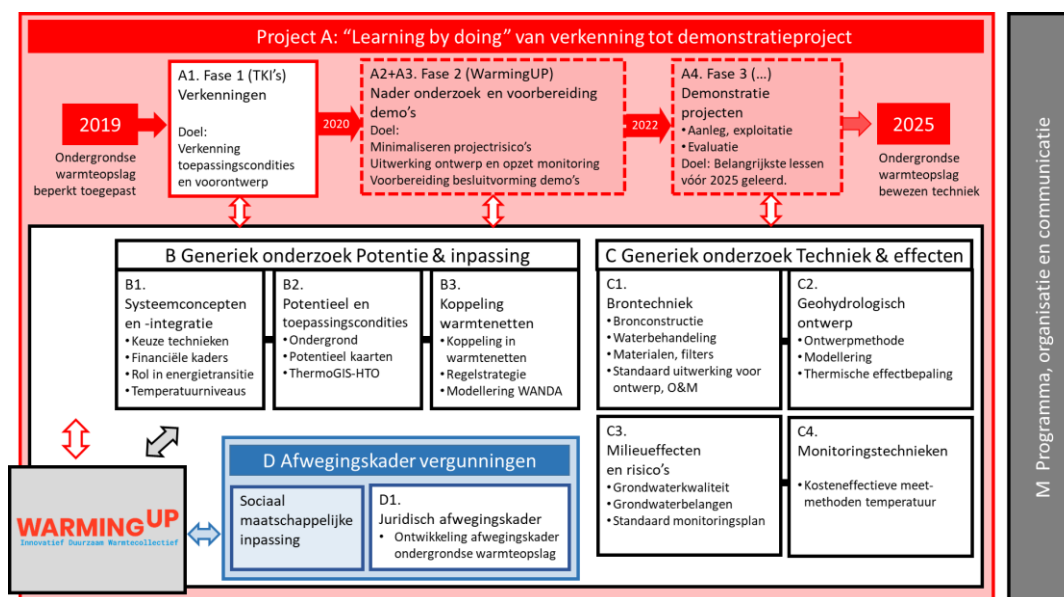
Project A: “Learning by doing” van verkenning tot demonstratieproject

2019

Ondergrondse warmteopslag beperkt toegepast

A1. Fase 1 (TKI's) Verkenningen

Doel: Verkenning toepassingscondities en voorontwerp

2020

A2+A3. Fase 2 (WarmingUP) Nader onderzoek en voorbereiding demo's
Doel:
Minimaliseren projectrisico's
Uitwerking ontwerp en opzet monitoring
Voorbereiding besluitvorming demo's

2022

A4. Fase 3 (...) Demonstratie projecten
• Aanleg, exploitatie
• Evaluatie
Doel: Belangrijkste lessen vóór 2025 geleerd.

2025

Ondergrondse warmteopslag bewezen techniek

B Generiek onderzoek Potentie & inpassing

B1. Systeemconcepten en -integratie
• Keuze technieken
• Financiële kaders
• Rol in energietransitie
• Temperatuurniveaus

B2. Potentieel en toepassingscondities
• Ondergrond
• Potentieel kaarten
• ThermoGIS-HTO

B3. Koppeling warmtenetten
• Koppeling in warmtenetten
• Regelstrategie
• Modellering WANDA

C Generiek onderzoek Techniek & effecten

C1. Brontechniek
• Bronconstructie
• Waterbehandeling
• Materialen, filters
• Standaard uitwerking voor ontwerp, O&M

C2. Geohydrologisch ontwerp
• Ontwerpmethode
• Modellering
• Thermische effectbepaling

C3. Milieueffecten en risico's
• Grondwaterkwaliteit
• Grondwaterbelangen
• Standaard monitoringsplan

C4. Monitoringstechnieken
• Kosteneffectieve meetmethoden temperatuur

D Afwegingskader vergunningen

Sociaal maatschappelijke inpassing

D1. Juridisch afwegingskader
• Ontwikkeling afwegingskader ondergrondse warmteopslag

WARMINGUP
Innovatief Duurzaam Warmtecollectief

M Programma, organisatie en communicatie